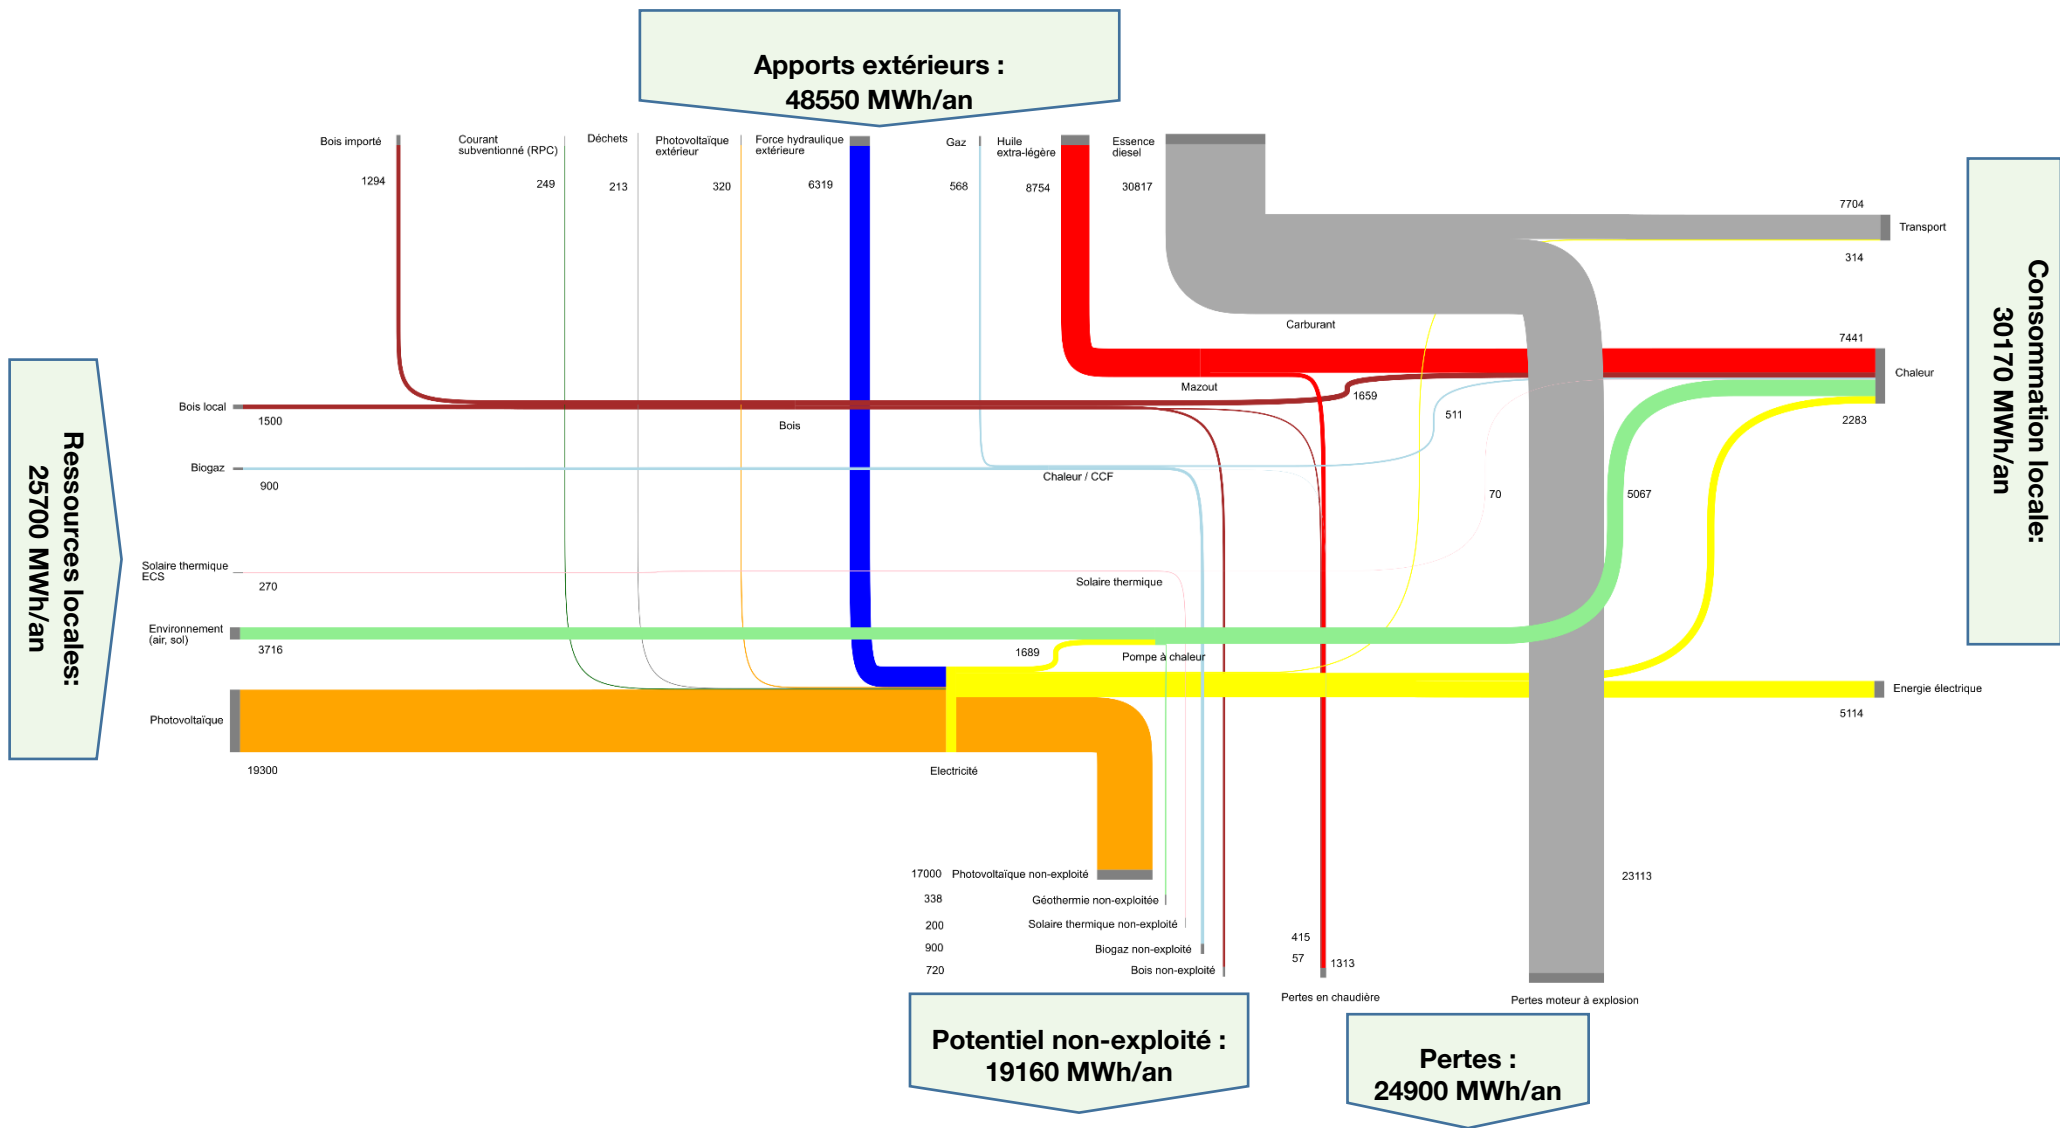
Apports extérieurs :
48550 MWh/an

Bois importé
1294

Courant subventionné (RPC)
249

Déchets
213

Photovoltaïque extérieur
320

Force hydraulique extérieure
6319

Gaz
568

Huile extra-légère
8754

Essence diesel
30817

7704
Transport
314

Carburant

7441
Chaleur
2283

Consommation locale:
30170 MWh/an

Ressources locales:
25700 MWh/an

Bois local
1500

Mazout
1659
511
Bois

Biogaz
900

Chaleur / CCF
70
5067

Solaire thermique ECS
270
Solaire thermique

Environnement (air, sol)
3716
1689
Pompe à chaleur

Energie électrique
5114

Photovoltaïque
19300
Electricité

17000 Photovoltaïque non-exploité
338 Géothermie non-exploitée
200 Solaire thermique non-exploité
900 Biogaz non-exploité
720 Bois non-exploité

415
57
1313
23113

Pertes en chaudière
Pertes moteur à explosion

Potentiel non-exploité :
19160 MWh/an

Pertes :
24900 MWh/an